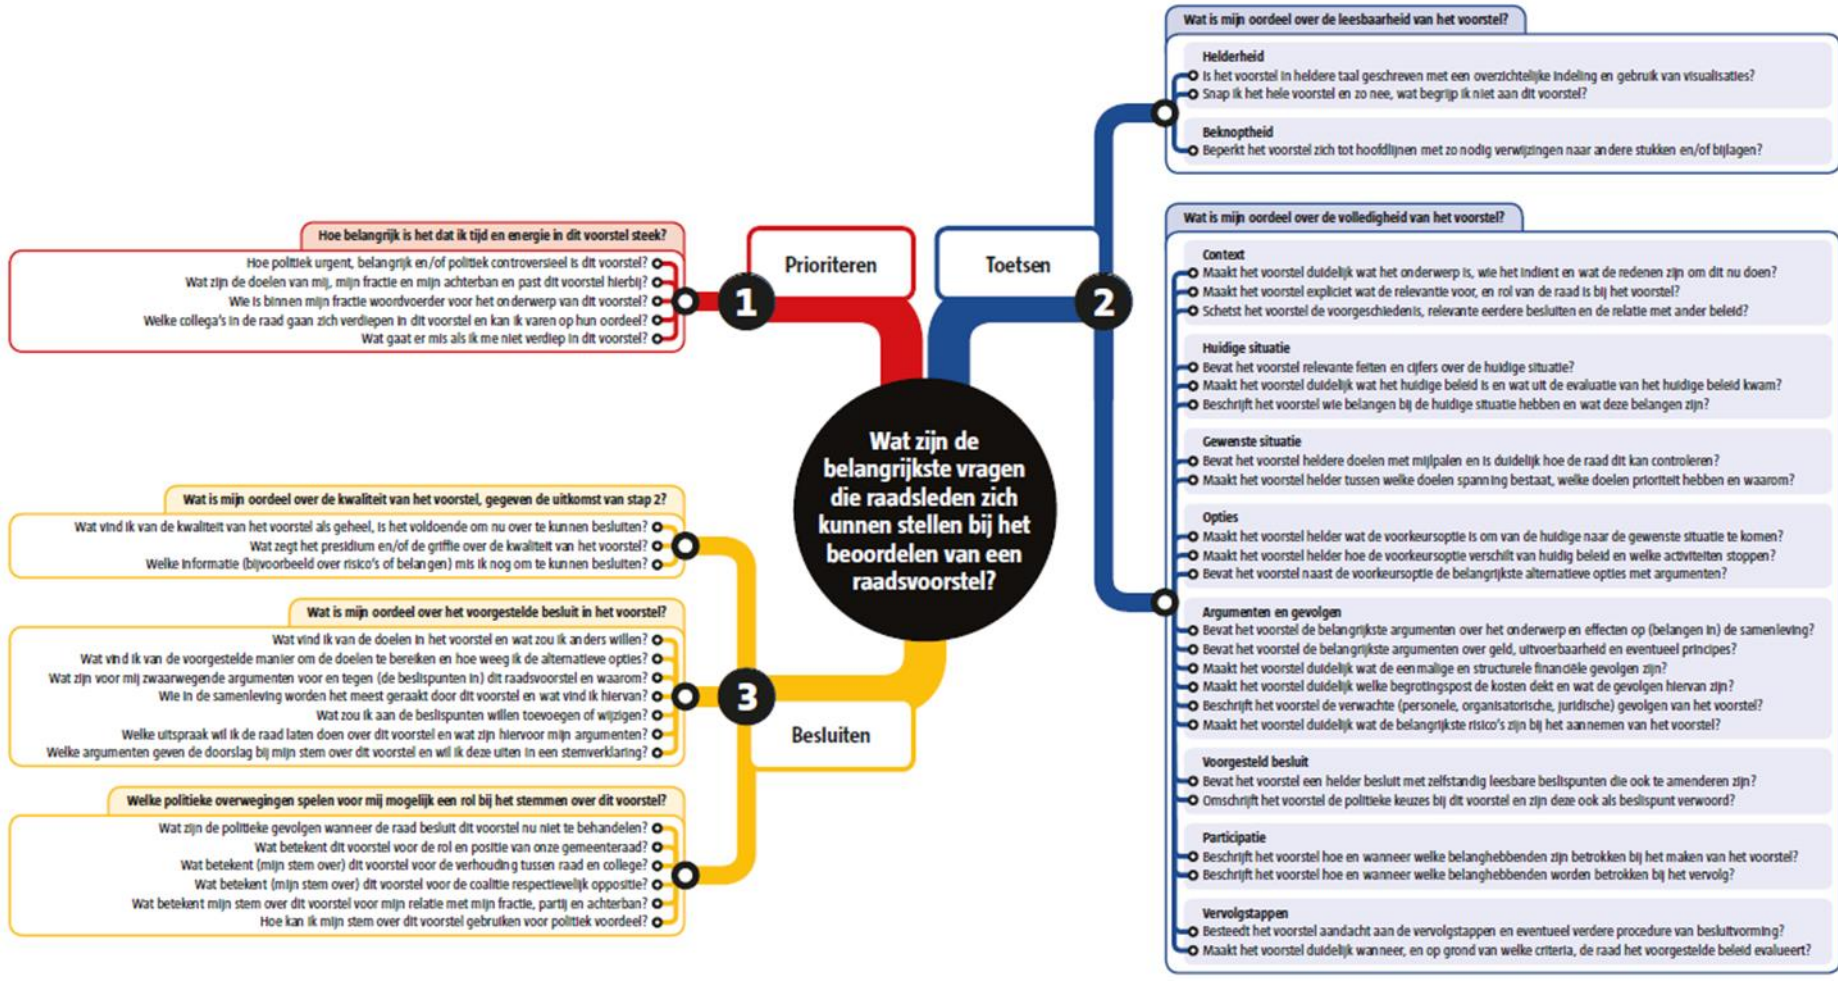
Wat zijn de belangrijkste vragen die raadsleden zich kunnen stellen bij het beoordelen van een raadsvoorstel?

1 Prioriteren

Hoe belangrijk is het dat ik tijd en energie in dit voorstel steek?
Hoe politiek urgent, belangrijk en/of politiek controversieel is dit voorstel?
Wat zijn de doelen van mij, mijn fractie en mijn achterban en past dit voorstel hierbij?
Wie is binnen mijn fractie woordvoerder voor het onderwerp van dit voorstel?
Welke collega's in de raad gaan zich verdiepen in dit voorstel en kan ik varen op hun oordeel?
Wat gaat er mis als ik me niet verdiep in dit voorstel?

2 Toetsen

Wat is mijn oordeel over de leesbaarheid van het voorstel?
Helderheid
Is het voorstel in heldere taal geschreven met een overzichtelijke indeling en gebruik van visualisaties?
Snap ik het hele voorstel en zo nee, wat begrijp ik niet aan dit voorstel?
Beknoptheid
Beperkt het voorstel zich tot hoofdlijnen met zo nodig verwijzingen naar andere stukken en/of bijlagen?

Wat is mijn oordeel over de volledigheid van het voorstel?
Context
Maakt het voorstel duidelijk wat het onderwerp is, wie het indient en wat de redenen zijn om dit nu doen?
Maakt het voorstel expliciet wat de relevantie voor, en rol van de raad is bij het voorstel?
Schetst het voorstel de voorgeschiedenis, relevante eerdere besluiten en de relatie met ander beleid?
Huidige situatie
Bevat het voorstel relevante feiten en cijfers over de huidige situatie?
Maakt het voorstel duidelijk wat het huidige beleid is en wat uit de evaluatie van het huidige beleid kwam?
Beschrijft het voorstel wie belangen bij de huidige situatie hebben en wat deze belangen zijn?
Gewenste situatie
Bevat het voorstel heldere doelen met mijlpalen en is duidelijk hoe de raad dit kan controleren?
Maakt het voorstel helder tussen welke doelen spanning bestaat, welke doelen prioriteit hebben en waarom?
Opties
Maakt het voorstel helder wat de voorkeursoptie is om van de huidige naar de gewenste situatie te komen?
Maakt het voorstel helder hoe de voorkeursoptie verschilt van huidig beleid en welke activiteiten stoppen?
Bevat het voorstel naast de voorkeursoptie de belangrijkste alternatieve opties met argumenten?
Argumenten en gevolgen
Bevat het voorstel de belangrijkste argumenten over het onderwerp en effecten op (belangen in) de samenleving?
Bevat het voorstel de belangrijkste argumenten over geld, uitvoerbaarheid en eventueel principes?
Maakt het voorstel duidelijk wat de eenmalige en structurele financiële gevolgen zijn?
Maakt het voorstel duidelijk welke begrotingspost de kosten dekt en wat de gevolgen hiervan zijn?
Beschrijft het voorstel de verwachte (personele, organisatorische, juridische) gevolgen van het voorstel?
Maakt het voorstel duidelijk wat de belangrijkste risico's zijn bij het aannemen van het voorstel?
Voorgesteld besluit
Bevat het voorstel een helder besluit met zelfstandig leesbare beslispunten die ook te amenderen zijn?
Omschrijft het voorstel de politieke keuzes bij dit voorstel en zijn deze ook als beslispunt verwoord?
Participatie
Beschrijft het voorstel hoe en wanneer welke belanghebbenden zijn betrokken bij het maken van het voorstel?
Beschrijft het voorstel hoe en wanneer welke belanghebbenden worden betrokken bij het vervolg?
Vervolgstappen
Besteedt het voorstel aandacht aan de vervolgstappen en eventueel verdere procedure van besluitvorming?
Maakt het voorstel duidelijk wanneer, en op grond van welke criteria, de raad het voorgestelde beleid evalueert?

3 Besluiten

Wat is mijn oordeel over de kwaliteit van het voorstel, gegeven de uitkomst van stap 2?
Wat vind ik van de kwaliteit van het voorstel als geheel, is het voldoende om nu over te kunnen besluiten?
Wat zegt het presidium en/of de griffie over de kwaliteit van het voorstel?
Welke informatie (bijvoorbeeld over risico's of belangen) mis ik nog om te kunnen besluiten?

Wat is mijn oordeel over het voorgestelde besluit in het voorstel?
Wat vind ik van de doelen in het voorstel en wat zou ik anders willen?
Wat vind ik van de voorgestelde manier om de doelen te bereiken en hoe weeg ik de alternatieve opties?
Wat zijn voor mij zwaarwegende argumenten voor en tegen (de beslispunten in) dit raadsvoorstel en waarom?
Wie in de samenleving worden het meest geraakt door dit voorstel en wat vind ik hiervan?
Wat zou ik aan de beslispunten willen toevoegen of wijzigen?
Welke uitspraak wil ik de raad laten doen over dit voorstel en wat zijn hiervoor mijn argumenten?
Welke argumenten geven de doorslag bij mijn stem over dit voorstel en wil ik deze uiten in een stemverklaring?

Welke politieke overwegingen spelen voor mij mogelijk een rol bij het stemmen over dit voorstel?
Wat zijn de politieke gevolgen wanneer de raad besluit dit voorstel nu niet te behandelen?
Wat betekent dit voorstel voor de rol en positie van onze gemeenteraad?
Wat betekent (mijn stem over) dit voorstel voor de verhouding tussen raad en college?
Wat betekent (mijn stem over) dit voorstel voor de coalitie respectievelijk oppositie?
Wat betekent mijn stem over dit voorstel voor mijn relatie met mijn fractie, partij en achterban?
Hoe kan ik mijn stem over dit voorstel gebruiken voor politiek voordeel?